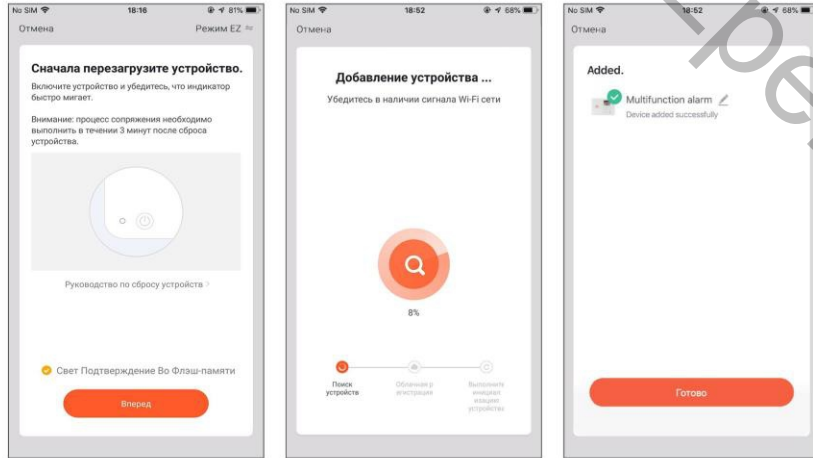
No SIM 18:16 81%
Отмена
Режим EZ

Сначала перезагрузите устройство.
Включите устройство и убедитесь, что индикатор быстро мигает.

Внимание: процесс сопряжения необходимо выполнить в течении 3 минут после сброса устройства.

Руководство по сбросу устройства >

Свет Подтверждение Во Флэш-памяти

Вперед

No SIM 18:52 68%
Отмена

Добавление устройства ...
Убедитесь в наличии сигнала Wi-Fi сети

8%

Поиск устройств
Облачная регистрация
Выполните инициализацию устройства

No SIM 18:52 68%
Отмена

Added.
Multifunction alarm
Device added successfully

Готово